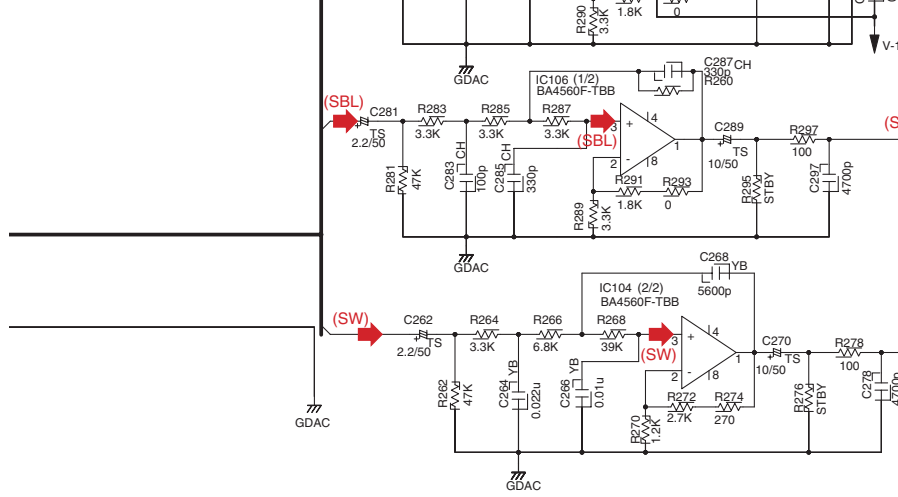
R290
3.3K
1.8K
0
V-1
GDAC
C287 CH
330p
R260
IC106 (1/2)
BA4560F-TBB
(SBL)
C281
TS
2.2/50
R283
3.3K
R285
3.3K
R287
3.3K
(SBL)
3
2
+
-
4
8
1
C289
TS
10/50
R297
100
(S
R281
47K
C283
100p
CH
C285
330p
CH
R291
1.8K
R293
0
R289
3.3K
R295
STBY
C297
4700p
GDAC
C268 YB
5600p
IC104 (2/2)
BA4560F-TBB
(SW)
C262
TS
2.2/50
R264
3.3K
R266
6.8K
R268
39K
(SW)
3
2
+
-
4
8
1
C270
TS
10/50
R278
100
R262
47K
C264
YB
0.022u
C266
YB
0.01u
R272
2.7K
R274
270
R270
1.2K
R276
STBY
C278
GDAC
GDAC